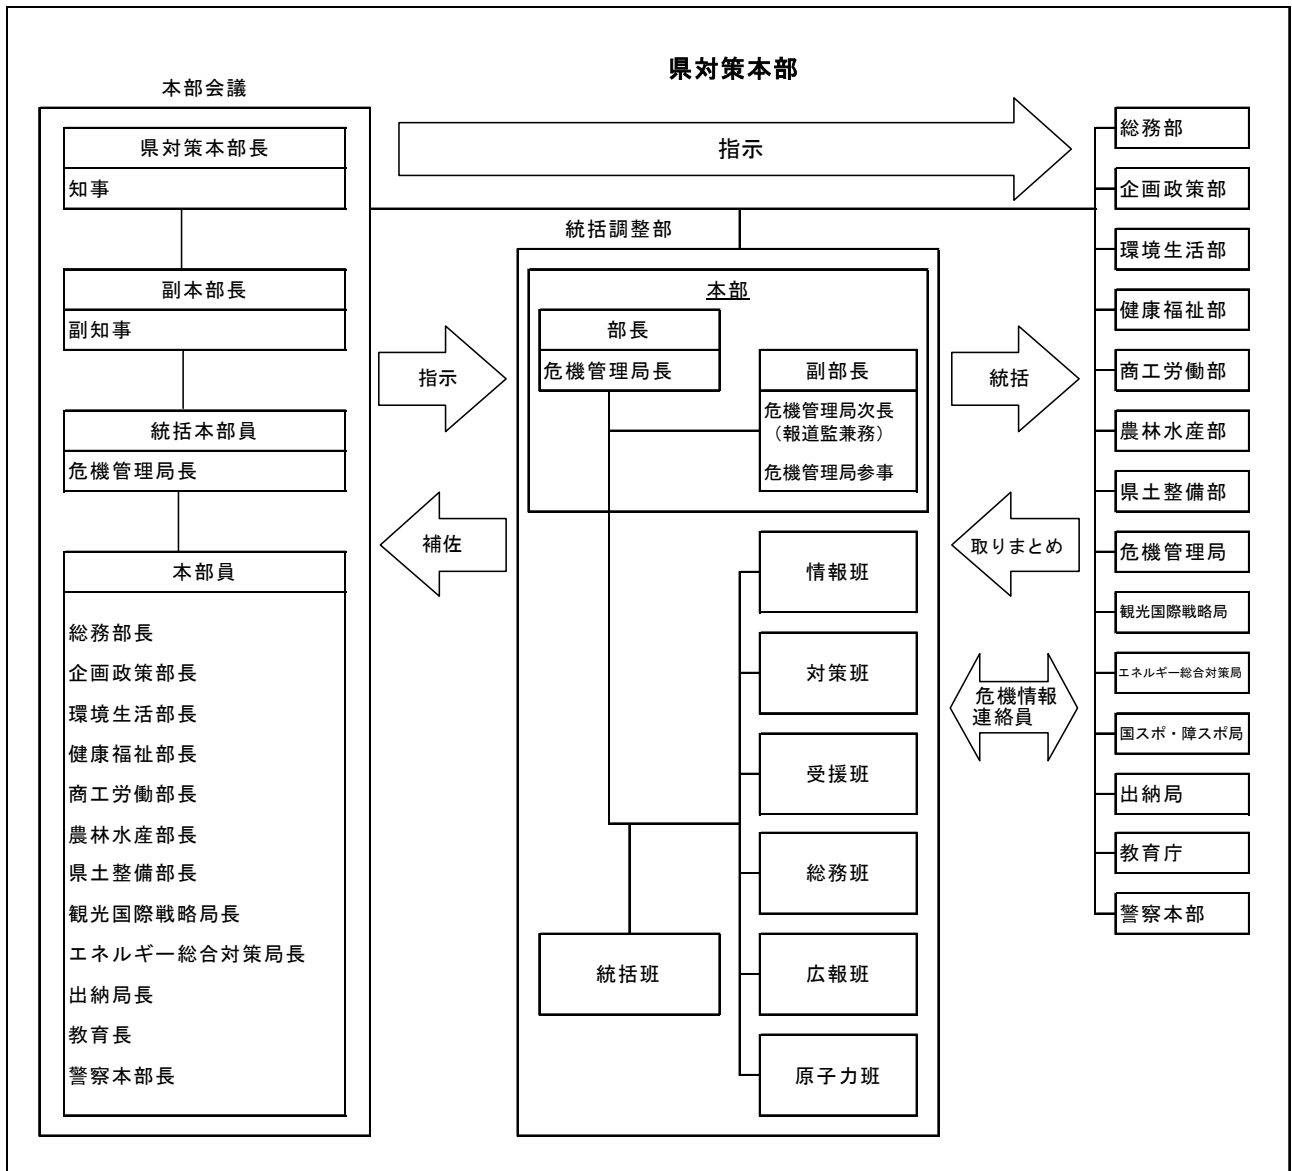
県対策本部

本部会議

県対策本部長
知事

副本部長
副知事

統括本部員
危機管理局長

本部員
総務部長
企画政策部長
環境生活部長
健康福祉部長
商工労働部長
農林水産部長
県土整備部長
観光国際戦略局長
エネルギー総合対策局長
出納局長
教育長
警察本部長

指示

指示

補佐

統括調整部

本部

部長
危機管理局長

副部長
危機管理局次長
（報道監兼務）
危機管理局参事

情報班
対策班
受援班
総務班
広報班
原子力班
統括班

統括

取りまとめ

危機情報
連絡員

総務部
企画政策部
環境生活部
健康福祉部
商工労働部
農林水産部
県土整備部
危機管理局
観光国際戦略局
エネルギー総合対策局
国スポ・障スポ局
出納局
教育庁
警察本部